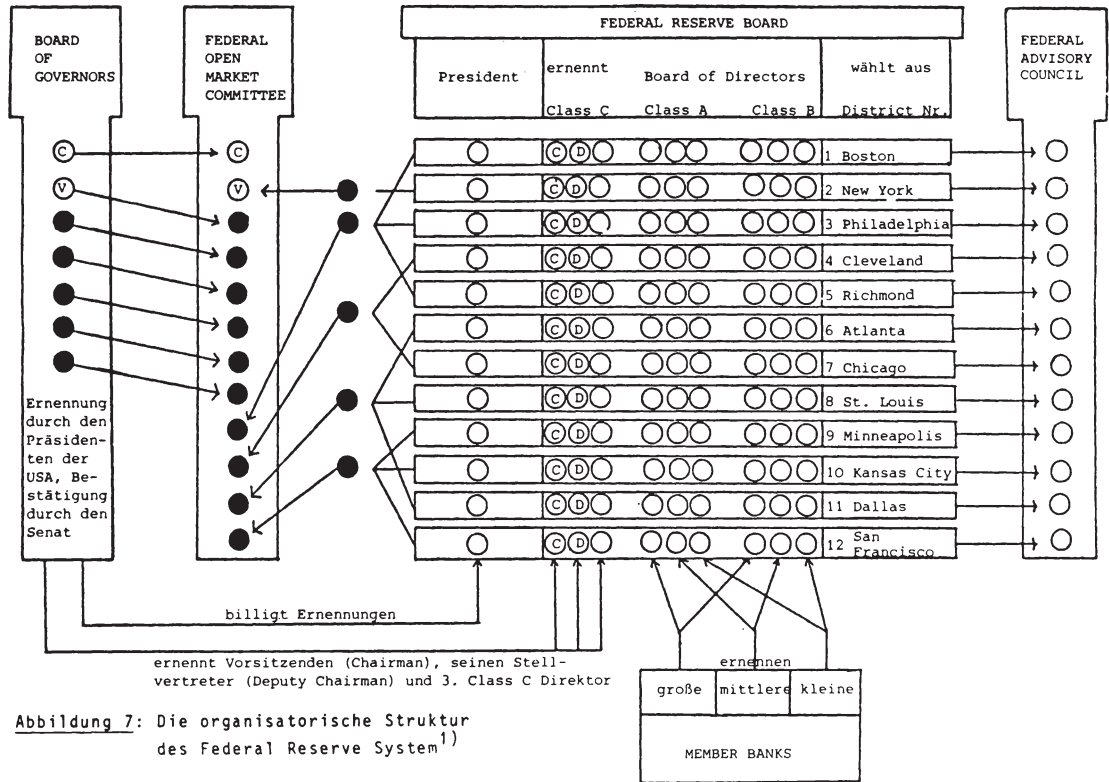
BOARD OF GOVERNORS

FEDERAL OPEN MARKET COMMITTEE

FEDERAL RESERVE BOARD

| President | ernennt Class C | Board of Directors Class A | Class B | wählt aus District Nr. |
|---|---|---|---|---|
| | C D | | | 1 Boston |
| | C D | | | 2 New York |
| | C D | | | 3 Philadelphia |
| | C D | | | 4 Cleveland |
| | C D | | | 5 Richmond |
| | C D | | | 6 Atlanta |
| | C D | | | 7 Chicago |
| | C D | | | 8 St. Louis |
| | C D | | | 9 Minneapolis |
| | C D | | | 10 Kansas City |
| | C D | | | 11 Dallas |
| | C D | | | 12 San Francisco |

FEDERAL ADVISORY COUNCIL

C
V

C
V

Ernennung durch den Präsidenten der USA, Bestätigung durch den Senat

billigt Ernennungen

ernennt Vorsitzenden (Chairman), seinen Stellvertreter (Deputy Chairman) und 3. Class C Direktor

ernennen

| große | mittlere | kleine |
|---|---|---|

MEMBER BANKS

Abbildung 7: Die organisatorische Struktur des Federal Reserve System$^{1)}$